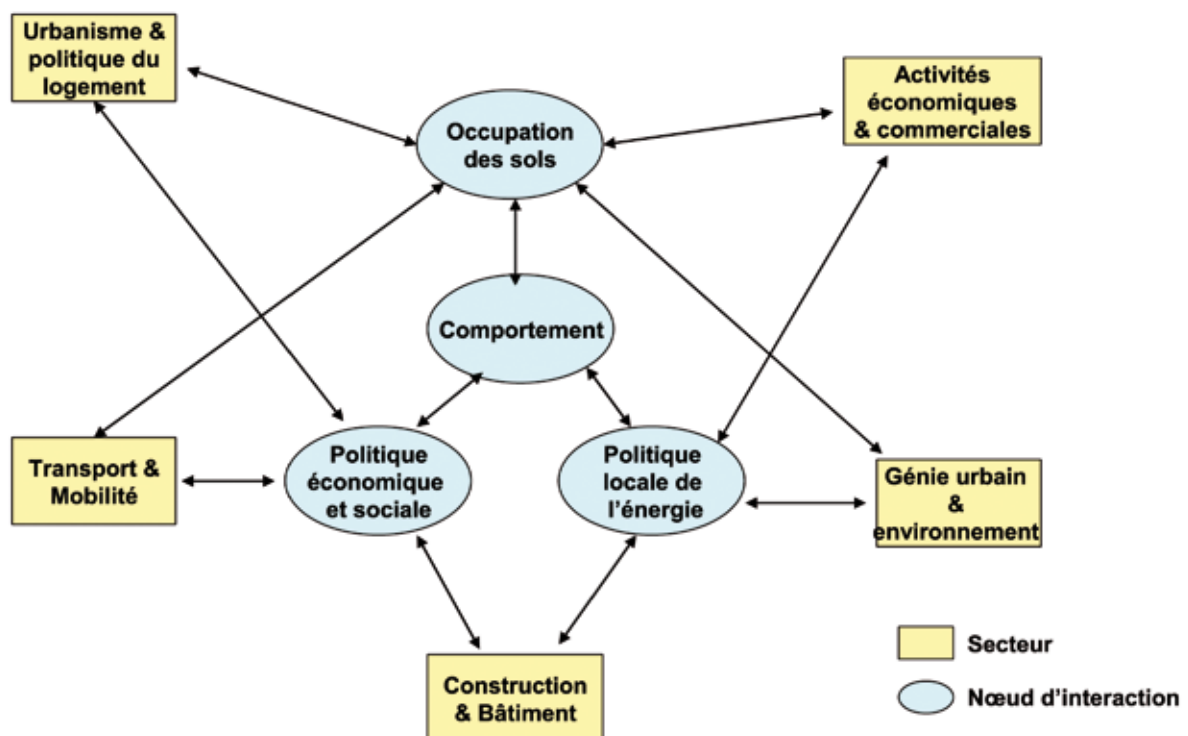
Urbanisme & politique du logement

Activités économiques & commerciales

Occupation des sols

Comportement

Transport & Mobilité

Politique économique et sociale

Politique locale de l'énergie

Génie urbain & environnement

Construction & Bâtiment

Secteur

Nœud d'interaction